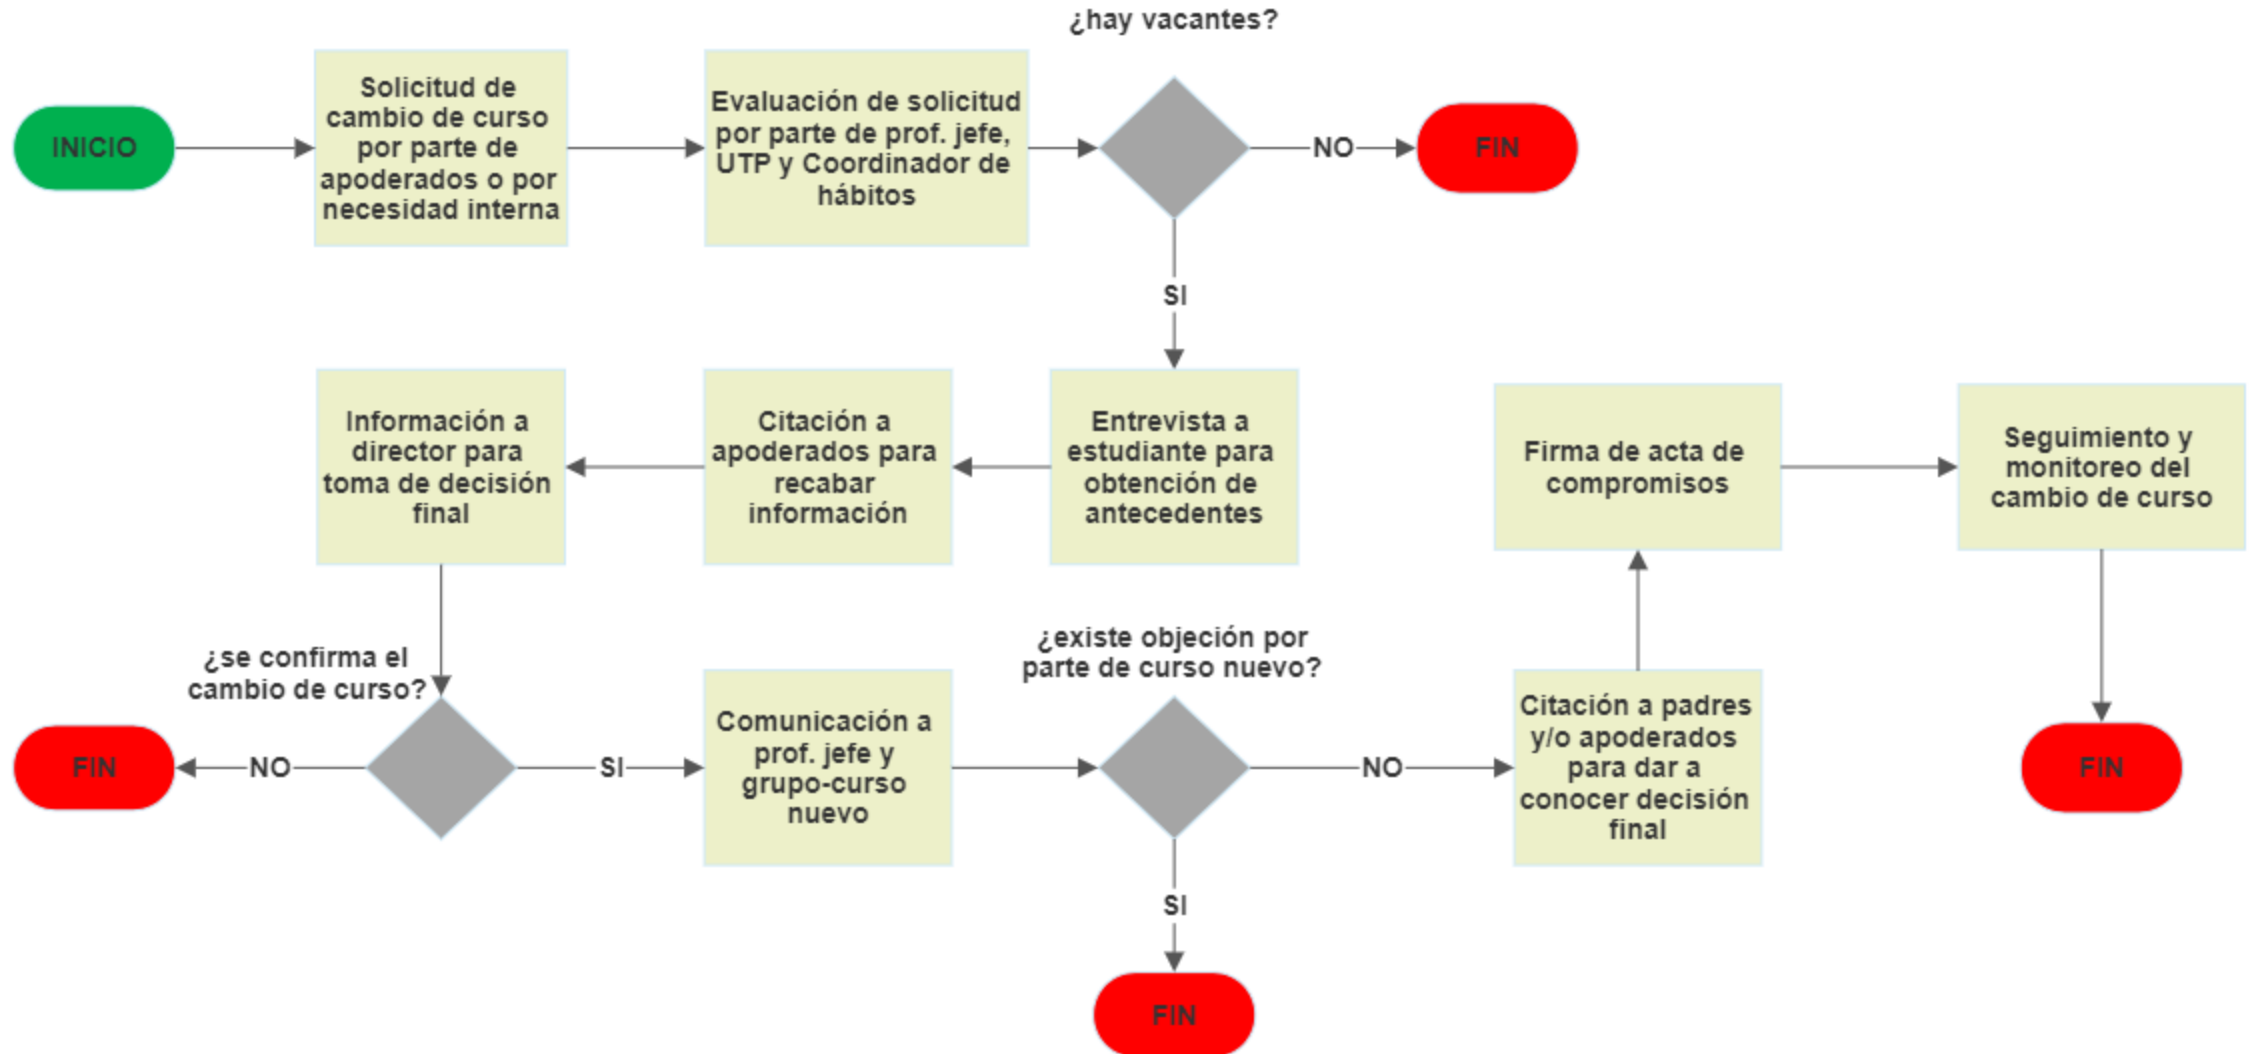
INICIO

Solicitud de cambio de curso por parte de apoderados o por necesidad interna

Evaluación de solicitud por parte de prof. jefe, UTP y Coordinador de hábitos

¿hay vacantes?

NO

FIN

SI

Entrevista a estudiante para obtención de antecedentes

Citación a apoderados para recabar información

Información a director para toma de decisión final

¿se confirma el cambio de curso?

NO

FIN

SI

Comunicación a prof. jefe y grupo-curso nuevo

¿existe objeción por parte de curso nuevo?

SI

FIN

NO

Citación a padres y/o apoderados para dar a conocer decisión final

Firma de acta de compromisos

Seguimiento y monitoreo del cambio de curso

FIN